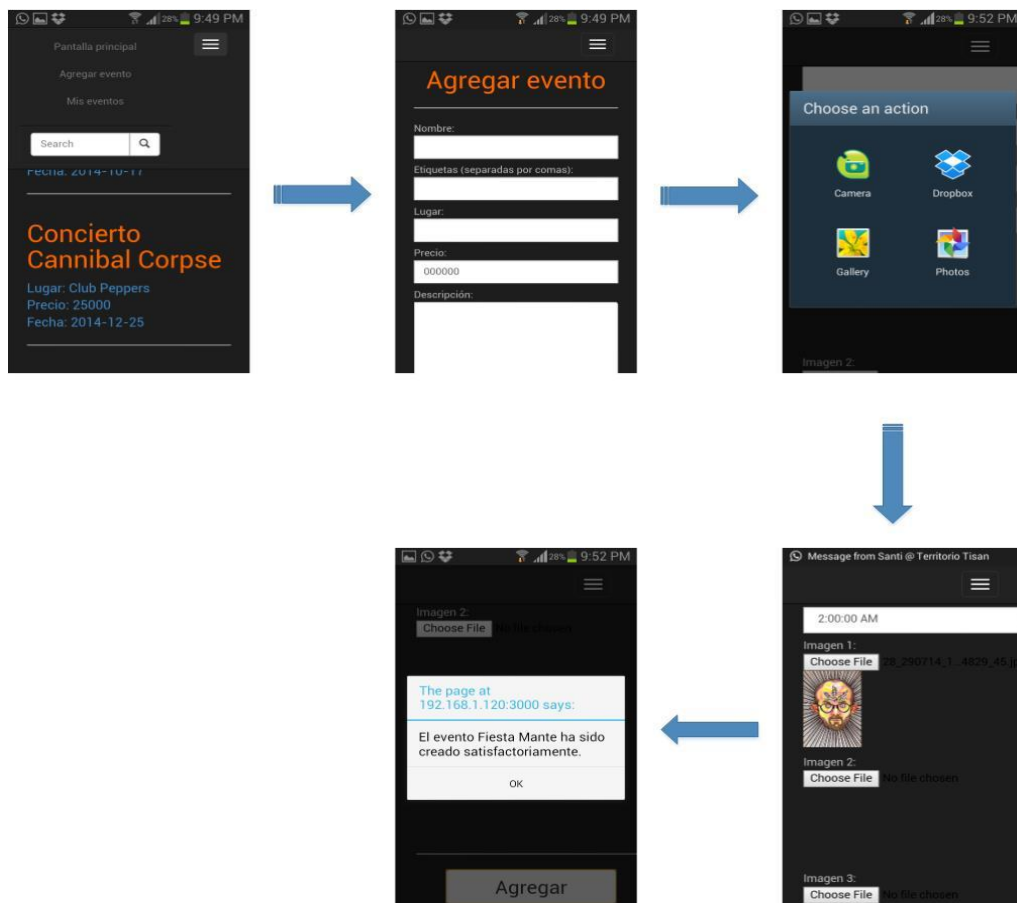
28% 9:49 PM
Pantalla principal
Agregar evento
Mis eventos
Search
Fecha: 2014-10-17
Concierto Cannibal Corpse
Lugar: Club Peppers
Precio: 25000
Fecha: 2014-12-25

28% 9:49 PM
Agregar evento
Nombre:
Etiquetas (separadas por comas):
Lugar:
Precio:
000000
Descripción:

28% 9:52 PM
Choose an action
Camera
Dropbox
Gallery
Photos
Imagen 2:

Message from Santi @ Territorio Tisan
2:00:00 AM
Imagen 1:
Choose File 28_290714_1...4829_45.j
Imagen 2:
Choose File No file chosen
Imagen 3:
Choose File No file chosen

28% 9:52 PM
Imagen 2:
Choose File No file chosen
The page at 192.168.1.120:3000 says:
El evento Fiesta Mante ha sido creado satisfactoriamente.
OK
Agregar